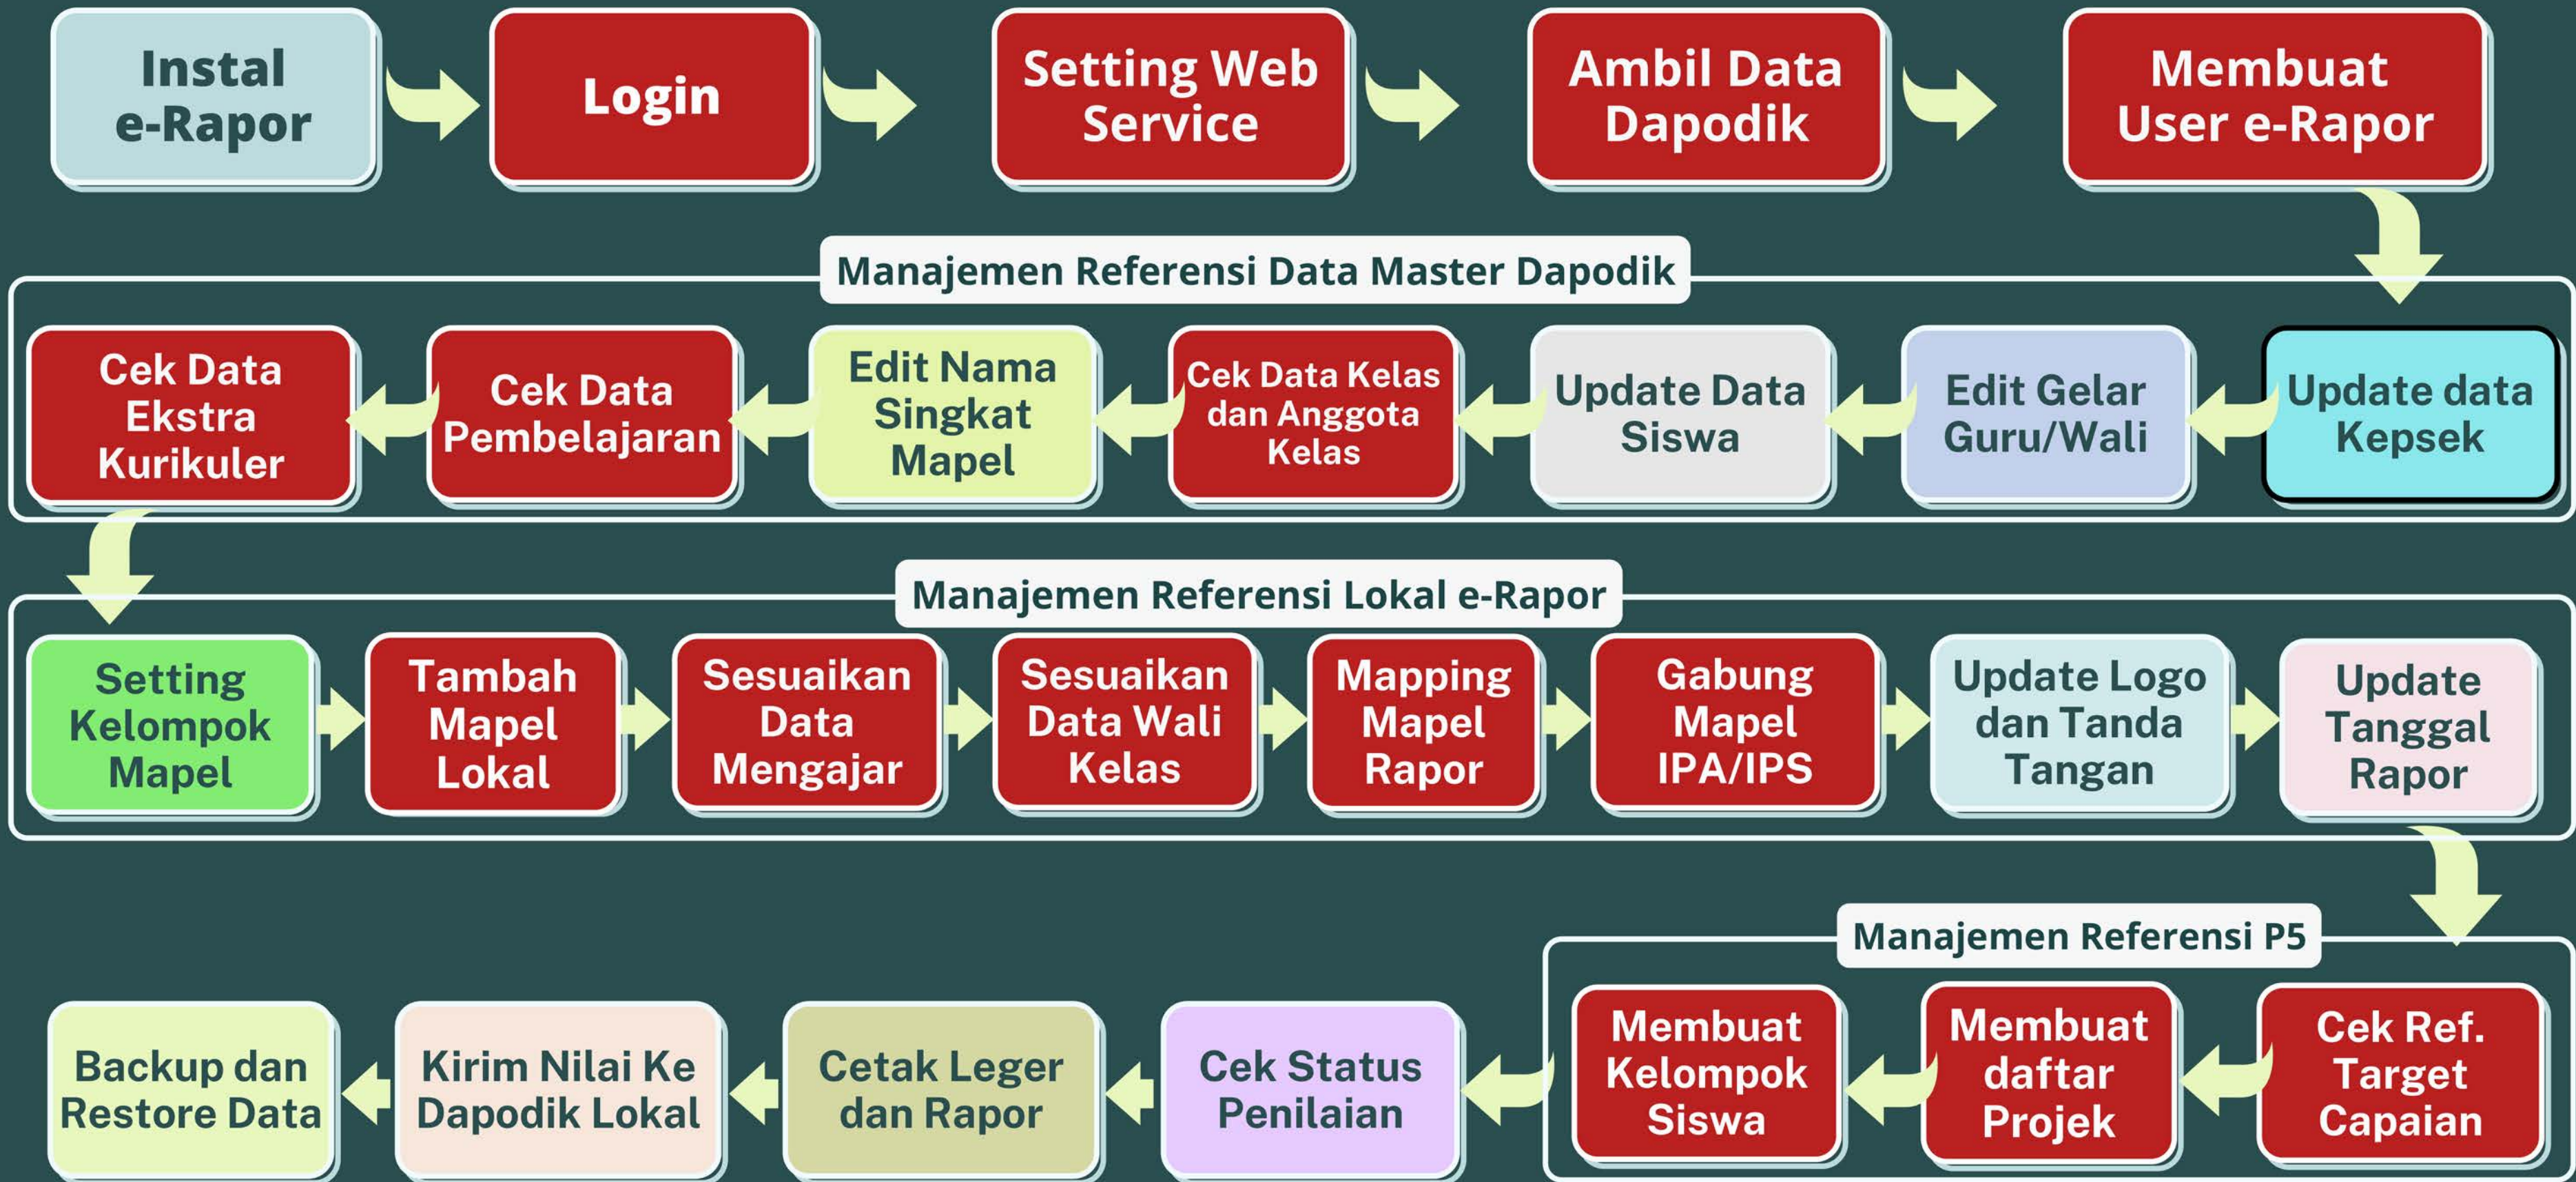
Instal e-Rapor

Login

Setting Web Service

Ambil Data Dapodik

Membuat User e-Rapor

Manajemen Referensi Data Master Dapodik

Update data Kepsek

Edit Gelar Guru/Wali

Update Data Siswa

Cek Data Kelas dan Anggota Kelas

Edit Nama Singkat Mapel

Cek Data Pembelajaran

Cek Data Ekstra Kurikuler

Manajemen Referensi Lokal e-Rapor

Setting Kelompok Mapel

Tambah Mapel Lokal

Sesuaikan Data Mengajar

Sesuaikan Data Wali Kelas

Mapping Mapel Rapor

Gabung Mapel IPA/IPS

Update Logo dan Tanda Tangan

Update Tanggal Rapor

Manajemen Referensi P5

Cek Ref. Target Capaian

Membuat daftar Projek

Membuat Kelompok Siswa

Cek Status Penilaian

Cetak Leger dan Rapor

Kirim Nilai Ke Dapodik Lokal

Backup dan Restore Data